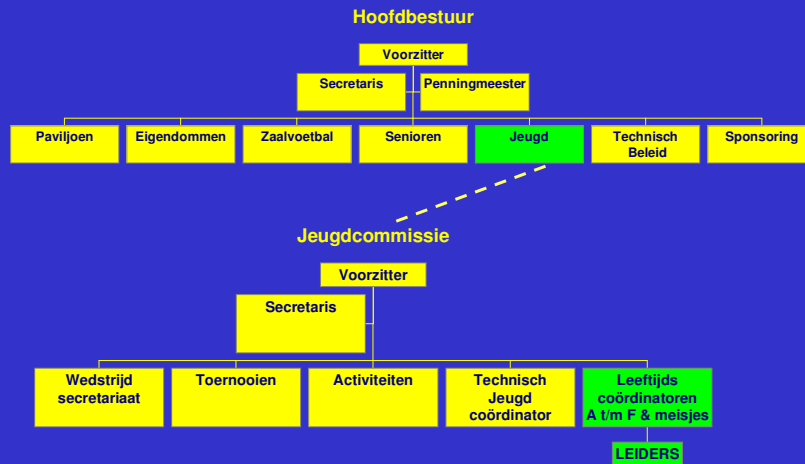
Hoofdbestuur

Voorzitter

Secretaris

Penningmeester

Paviljoen

Eigendommen

Zaalvoetbal

Senioren

Jeugd

Technisch Beleid

Sponsoring

Jeugdcommissie

Voorzitter

Secretaris

Wedstrijd secretariaat

Toernooien

Activiteiten

Technisch Jeugd coördinator

Leeftijds coördinatoren A t/m F & meisjes

LEIDERS